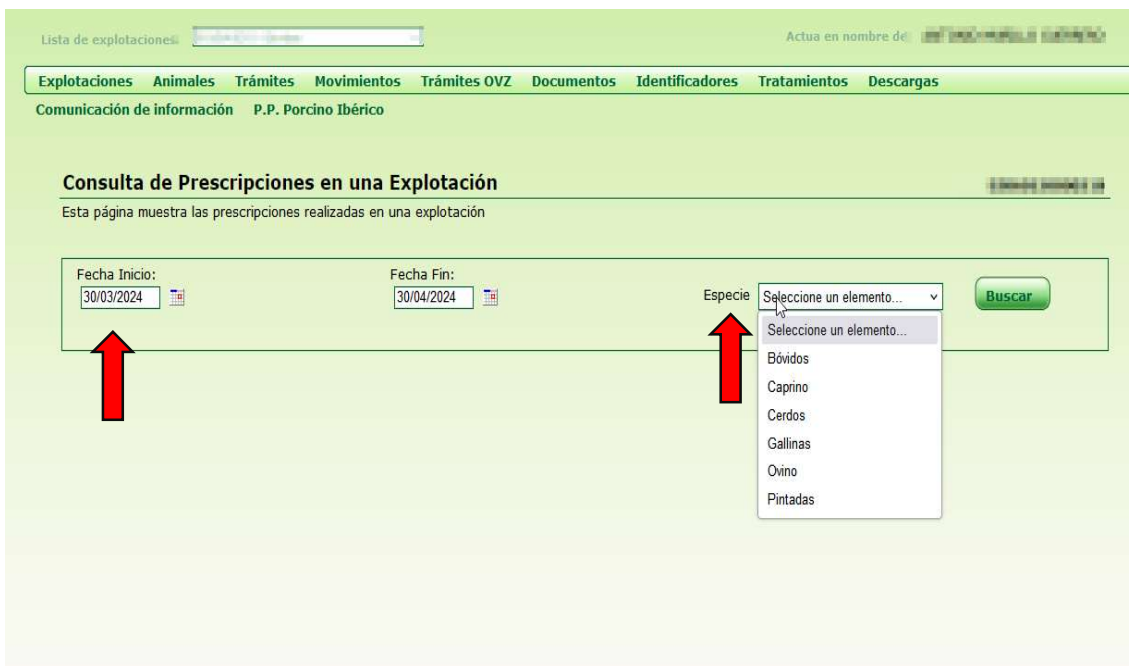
Lista de explotaciones: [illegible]

Actua en nombre de: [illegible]

Explotaciones Animales Trámites Movimientos Trámites OVZ Documentos Identificadores Tratamientos Descargas

Comunicación de información P.P. Porcino Ibérico

Consulta de Prescripciones en una Explotación

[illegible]

Esta página muestra las prescripciones realizadas en una explotación

Fecha Inicio: 30/03/2024

Fecha Fin: 30/04/2024

Especie Seleccione un elemento...

Buscar

Seleccione un elemento...
Bóvidos
Caprino
Cerdos
Gallinas
Ovino
Pintadas